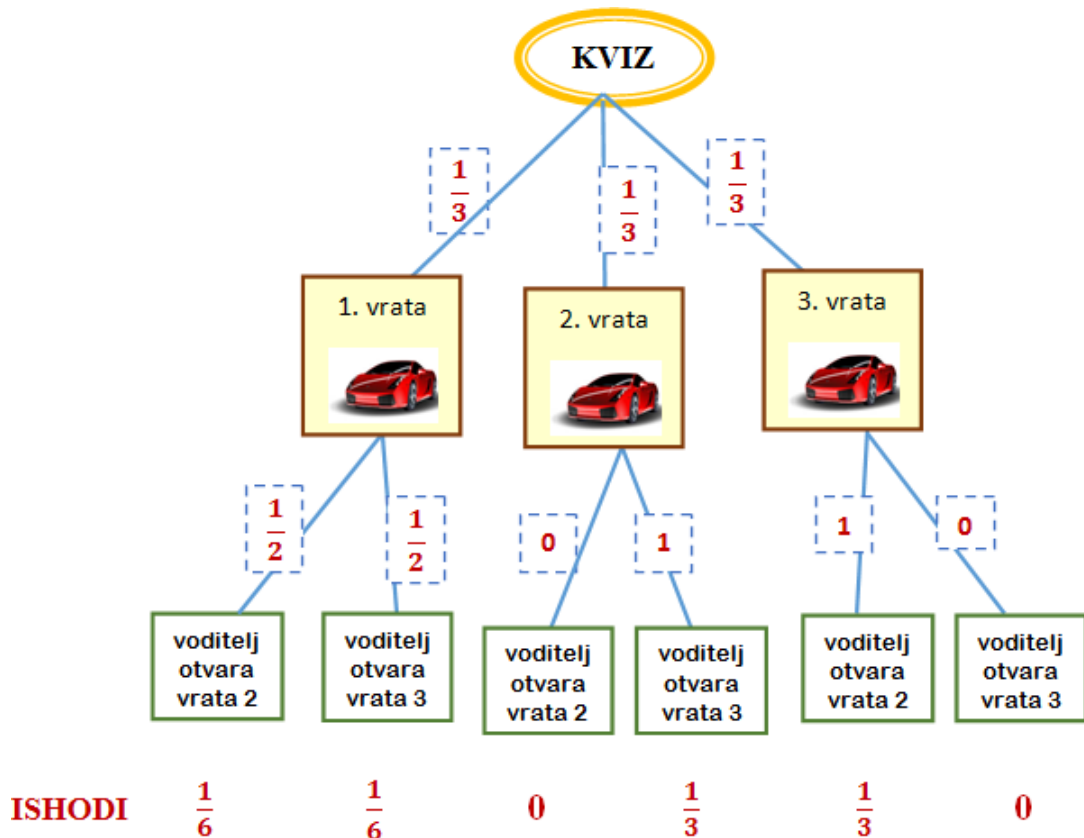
KVIZ

$\frac{1}{3}$ $\frac{1}{3}$ $\frac{1}{3}$

1. vrata

2. vrata

3. vrata

$\frac{1}{2}$ $\frac{1}{2}$ 0 1 1 0

voditelj otvara vrata 2

voditelj otvara vrata 3

voditelj otvara vrata 2

voditelj otvara vrata 3

voditelj otvara vrata 2

voditelj otvara vrata 3

ISHODI $\frac{1}{6}$ $\frac{1}{6}$ 0 $\frac{1}{3}$ $\frac{1}{3}$ 0